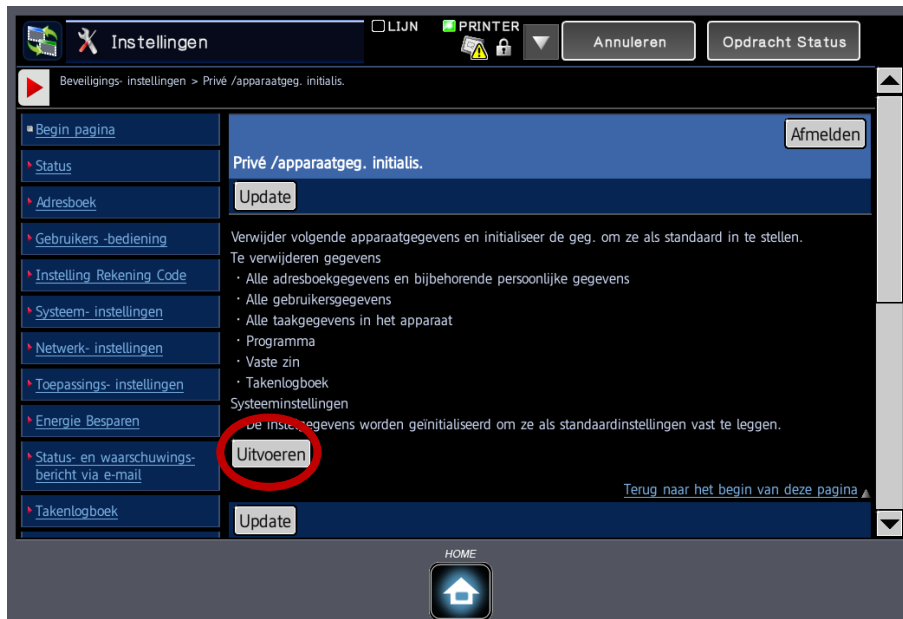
Instellingen
LIJN
PRINTER
Annuleren
Opdracht Status

Beveiligings- instellingen > Privé /apparaatgeg. initialis.

Begin pagina
Status
Adresboek
Gebruikers -bediening
Instelling Rekening Code
Systeem- instellingen
Netwerk- instellingen
Toepassings- instellingen
Energie Besparen
Status- en waarschuwings-bericht via e-mail
Takenlogboek

Afmelden
Privé /apparaatgeg. initialis.
Update

Verwijder volgende apparaatgegevens en initialiseer de geg. om ze als standaard in te stellen.
Te verwijderen gegevens
・Alle adresboekgegevens en bijbehorende persoonlijke gegevens
・Alle gebruikersgegevens
・Alle taakgegevens in het apparaat
・Programma
・Vaste zin
・Takenlogboek
Systeeminstellingen
・De inst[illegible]gegevens worden geïnitialiseerd om ze als standaardinstellingen vast te leggen.
Uitvoeren

Terug naar het begin van deze pagina
Update

HOME